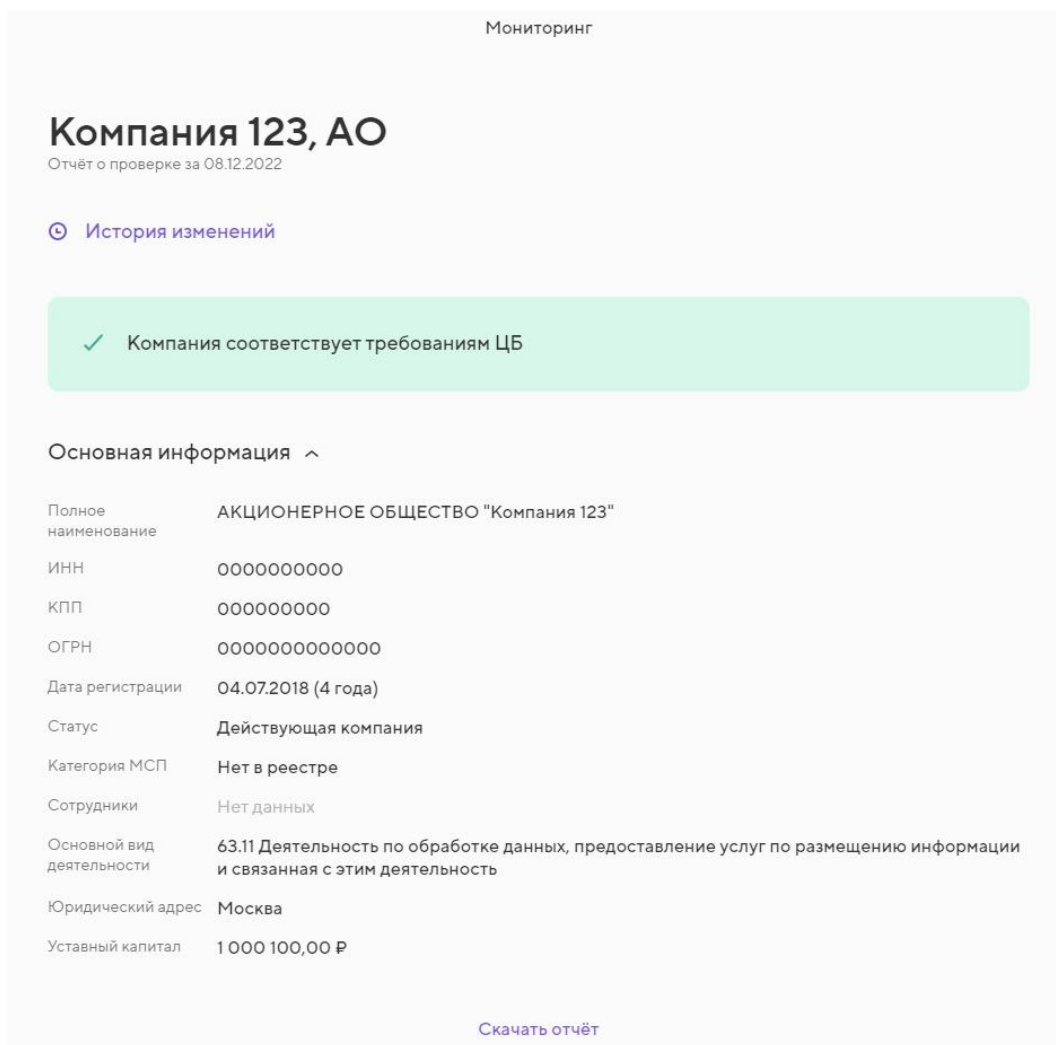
Мониторинг

Компания 123, АО
Отчёт о проверке за 08.12.2022

История изменений

✓ Компания соответствует требованиям ЦБ

Основная информация

| | |
|---|---|
| Полное наименование | АКЦИОНЕРНОЕ ОБЩЕСТВО "Компания 123" |
| ИНН | 0000000000 |
| КПП | 000000000 |
| ОГРН | 0000000000000 |
| Дата регистрации | 04.07.2018 (4 года) |
| Статус | Действующая компания |
| Категория МСП | Нет в реестре |
| Сотрудники | Нет данных |
| Основной вид деятельности | 63.11 Деятельность по обработке данных, предоставление услуг по размещению информации и связанная с этим деятельность |
| Юридический адрес | Москва |
| Уставный капитал | 1 000 100,00 ₽ |

Скачать отчёт